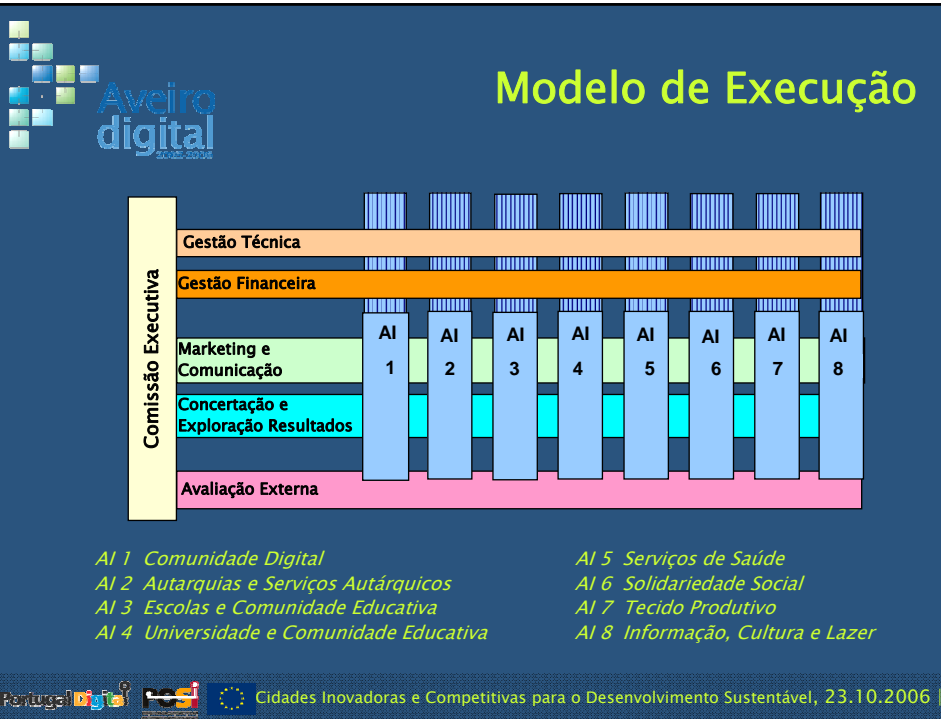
Aveiro digital
2003-2006

Modelo de Execução

Comissão Executiva

Gestão Técnica

Gestão Financeira

Marketing e Comunicação

Concertação e Exploração Resultados

Avaliação Externa

AI 1

AI 2

AI 3

AI 4

AI 5

AI 6

AI 7

AI 8

AI 1 Comunidade Digital
AI 2 Autarquias e Serviços Autárquicos
AI 3 Escolas e Comunidade Educativa
AI 4 Universidade e Comunidade Educativa

AI 5 Serviços de Saúde
AI 6 Solidariedade Social
AI 7 Tecido Produtivo
AI 8 Informação, Cultura e Lazer

Portugal Digital POSI Cidades Inovadoras e Competitivas para o Desenvolvimento Sustentável, 23.10.2006